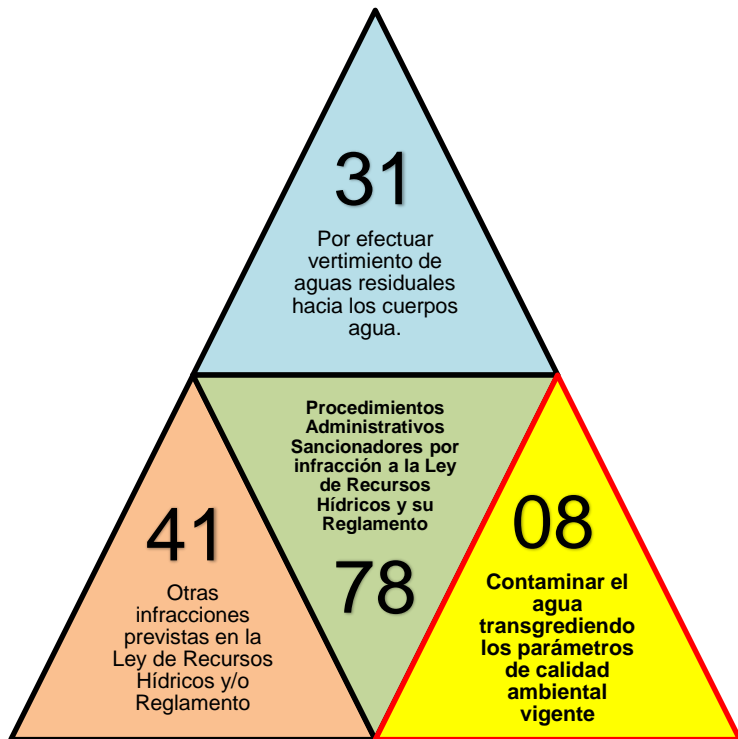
31

Por efectuar vertimiento de aguas residuales hacia los cuerpos agua.

Procedimientos Administrativos Sancionadores por infracción a la Ley de Recursos Hídricos y su Reglamento

78

41

Otras infracciones previstas en la Ley de Recursos Hídricos y/o Reglamento

08

Contaminar el agua transgrediendo los parámetros de calidad ambiental vigente